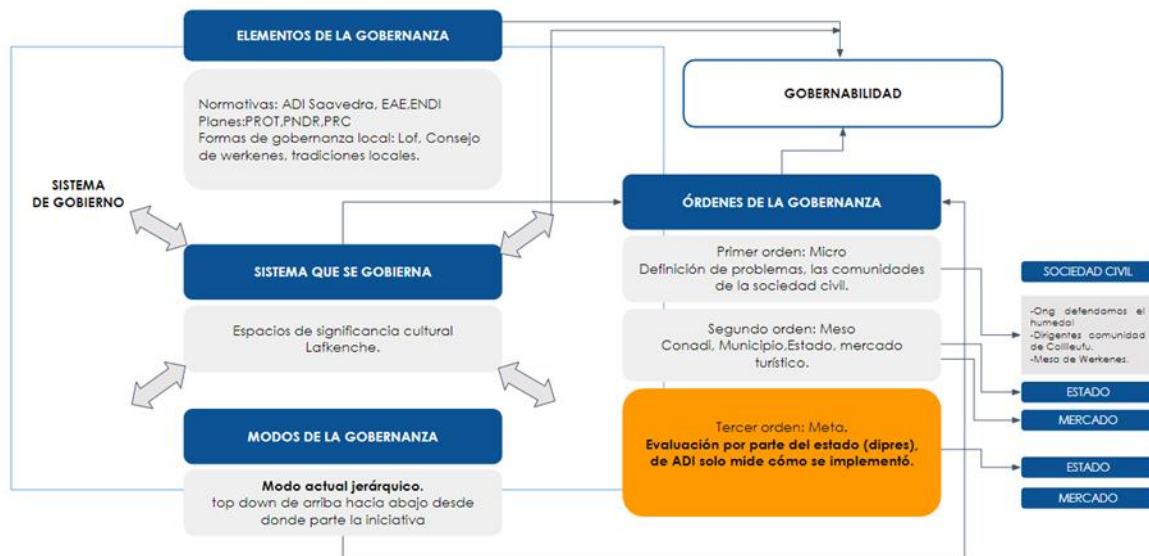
ELEMENTOS DE LA GOBERNANZA

Normativas: ADI Saavedra, EAE,ENDI
Planes:PROT,PNDR,PRC
Formas de gobernanza local: Lof, Consejo de werkenes, tradiciones locales.

GOBERNABILIDAD

SISTEMA DE GOBIERNO

ÓRDENES DE LA GOBERNANZA

Primer orden: Micro
Definición de problemas, las comunidades de la sociedad civil.

SISTEMA QUE SE GOBIERNA

SOCIEDAD CIVIL

-Ong defendamos el humedal
-Dirigentes comunidad de Collileufu.
-Mesa de Werkenes.

Espacios de significancia cultural Lafkenche.

Segundo orden: Meso
Conadi, Municipio,Estado, mercado turístico.

ESTADO

MERCADO

MODOS DE LA GOBERNANZA

Tercer orden: Meta.
**Evaluación por parte del estado (dipres), de ADI solo mide cómo se implementó.**

ESTADO

MERCADO

**Modo actual jerárquico.**
top down de arriba hacia abajo desde donde parte la iniciativa